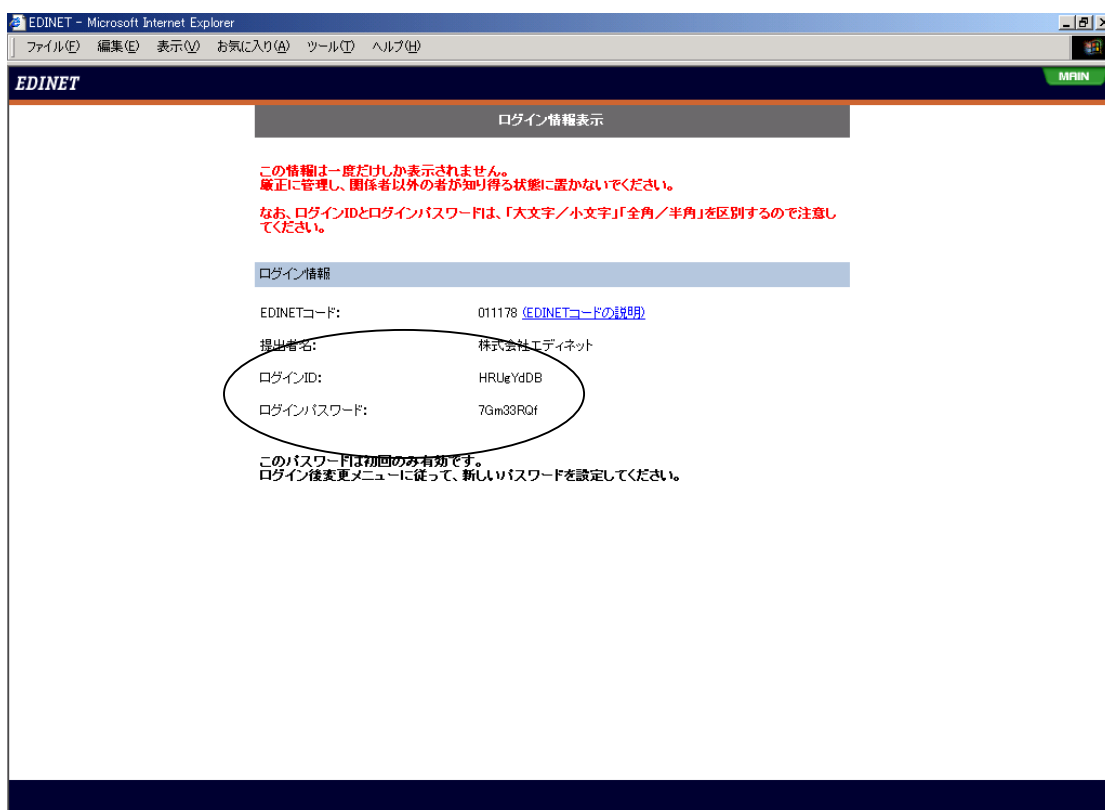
EDINET - Microsoft Internet Explorer

ファイル(F) 編集(E) 表示(V) お気に入り(A) ツール(T) ヘルプ(H)

EDINET

MAIN

ログイン情報表示

この情報は一度だけしか表示されません。
厳正に管理し、関係者以外の者が知り得る状態に置かないでください。

なお、ログインIDとログインパスワードは、「大文字／小文字」「全角／半角」を区別するので注意してください。

ログイン情報

| | |
|---|---|
| EDINETコード: | 011178 (EDINETコードの説明) |
| 提出者名: | 株式会社エディネット |
| ログインID: | HRUgYdDB |
| ログインパスワード: | 7Gm33RQf |

このパスワードは初回のみ有効です。
ログイン後変更メニューに従って、新しいパスワードを設定してください。